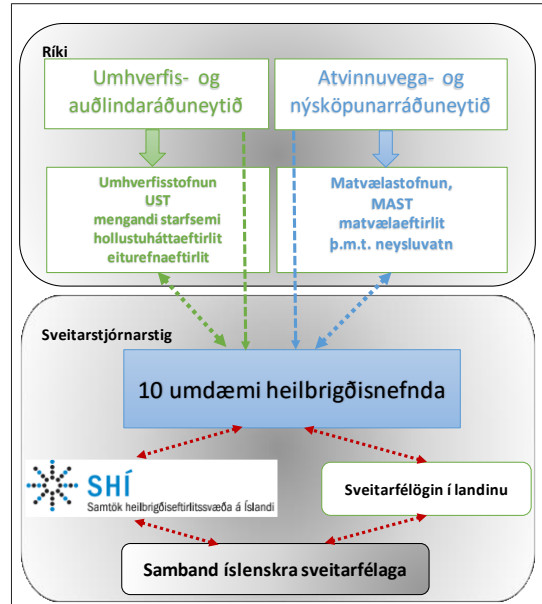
Ríki

Umhverfis- og auðlindaráðuneytið

Atvinnuvega- og nýsköpunarráðuneytið

Umhverfisstofnun
UST
mengandi starfsemi
hollustuháttaeftirlit
eiturefnaeftirlit

Matvælastofnun,
MAST
matvælaeftirlit
þ.m.t. neysluvatn

Sveitarstjórnarstig

10 umdæmi heilbrigðisnefnda

SHÍ
Samtök heilbrigðiseftirlitssvæða á Íslandi

Sveitarfélögin í landinu

Samband íslenskra sveitarfélaga